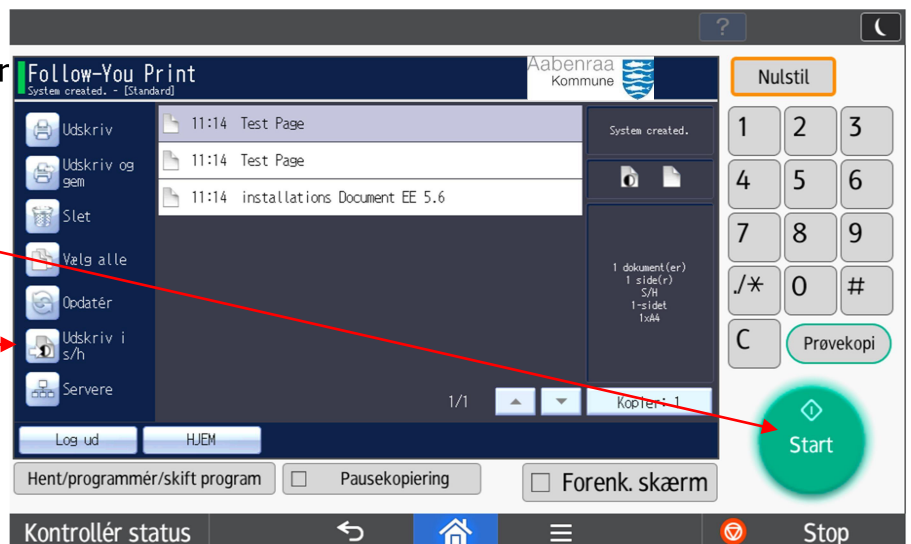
?

r

Follow-You Print
System created. - [Standard]

Aabenraa
Kommune

Udskriv

Udskriv og gem

Slet

Vælg alle

Opdatér

Udskriv i s/h

Servere

11:14 Test Page
11:14 Test Page
11:14 installations Document EE 5.6

System created.

1 dokument(er)
1 side(r)
S/H
1-sidet
1xA4

1/1

Kopier: 1

Log ud
HJEM

Nulstil

1 2 3
4 5 6
7 8 9
./* 0 #
C
Prøvekopi

Start

Hent/programmér/skift program
Pausekopiering
Forenk. skærm

Kontrollér status
Stop